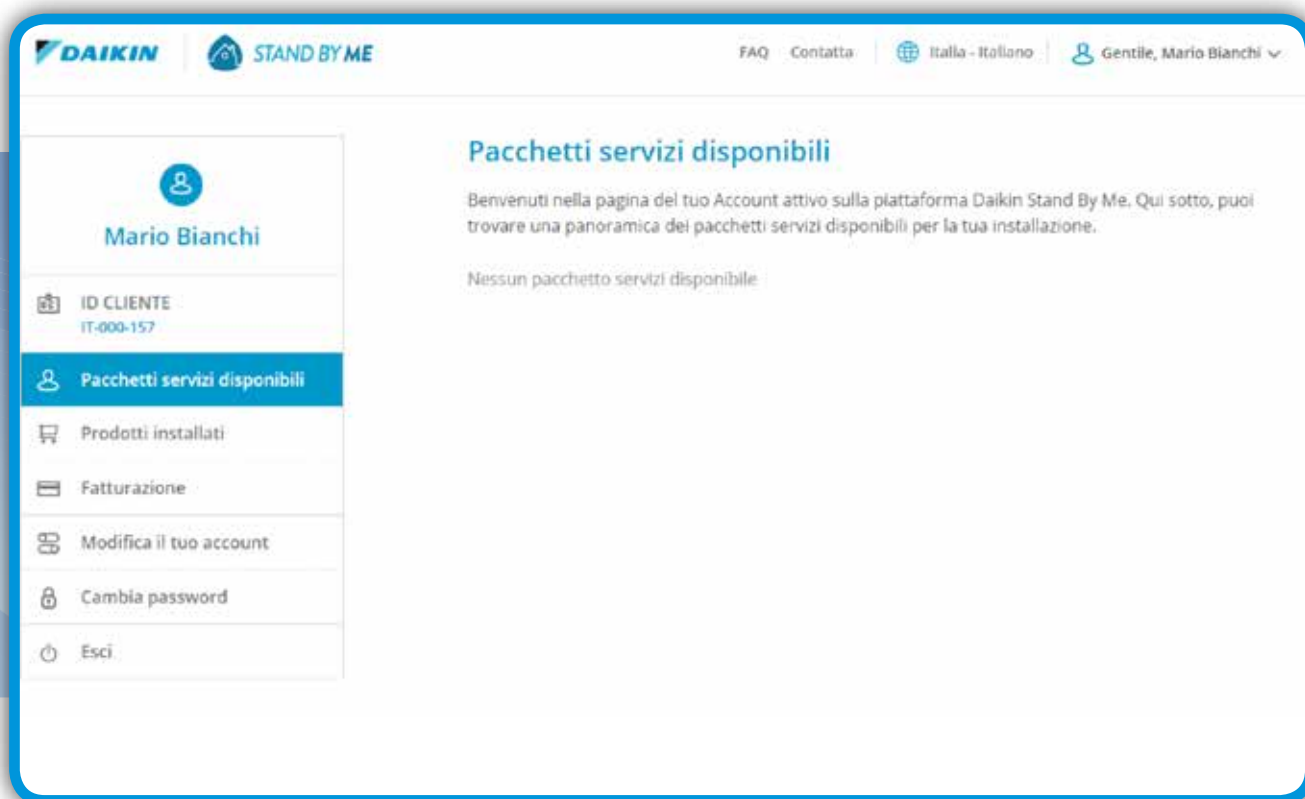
DAIKIN STAND BY ME

FAQ Contatta Italia - Italiano Gentile, Mario Bianchi

Mario Bianchi

ID CLIENTE
IT-000-157

Pacchetti servizi disponibili

Prodotti installati

Fatturazione

Modifica il tuo account

Cambia password

Esci

Pacchetti servizi disponibili

Benvenuti nella pagina del tuo Account attivo sulla piattaforma Daikin Stand By Me. Qui sotto, puoi trovare una panoramica dei pacchetti servizi disponibili per la tua installazione.

Nessun pacchetto servizi disponibile